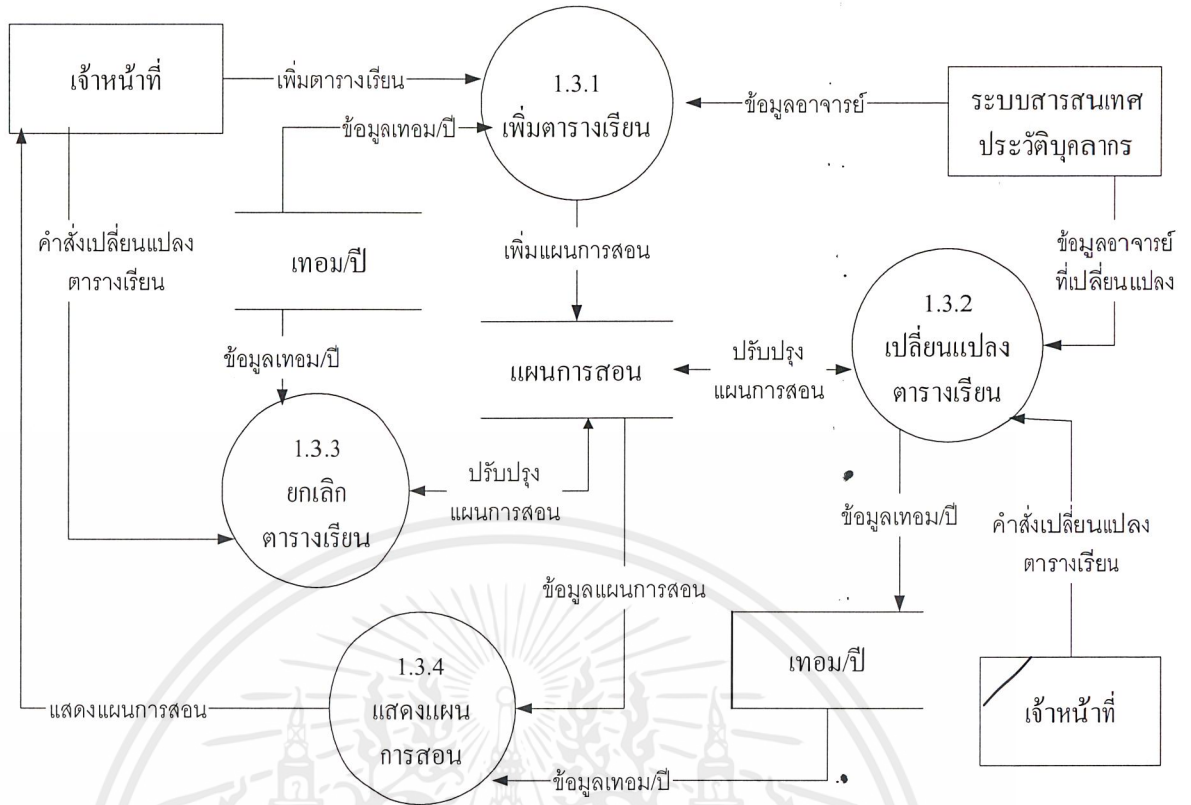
เจ้าหน้าที่

เพิ่มตารางเรียน

1.3.1
เพิ่มตารางเรียน

ข้อมูลอาจารย์

ระบบสารสนเทศ
ประวัติบุคลากร

ข้อมูลเทอม/ปี

คำสั่งเปลี่ยนแปลง
ตารางเรียน

เทอม/ปี

เพิ่มแผนการสอน

ข้อมูลอาจารย์
ที่เปลี่ยนแปลง

1.3.2
เปลี่ยนแปลง
ตารางเรียน

ข้อมูลเทอม/ปี

แผนการสอน

ปรับปรุง
แผนการสอน

1.3.3
ยกเลิก
ตารางเรียน

ปรับปรุง
แผนการสอน

ข้อมูลเทอม/ปี

คำสั่งเปลี่ยนแปลง
ตารางเรียน

ข้อมูลแผนการสอน

1.3.4
แสดงแผน
การสอน

แสดงแผนการสอน

เทอม/ปี

เจ้าหน้าที่

ข้อมูลเทอม/ปี